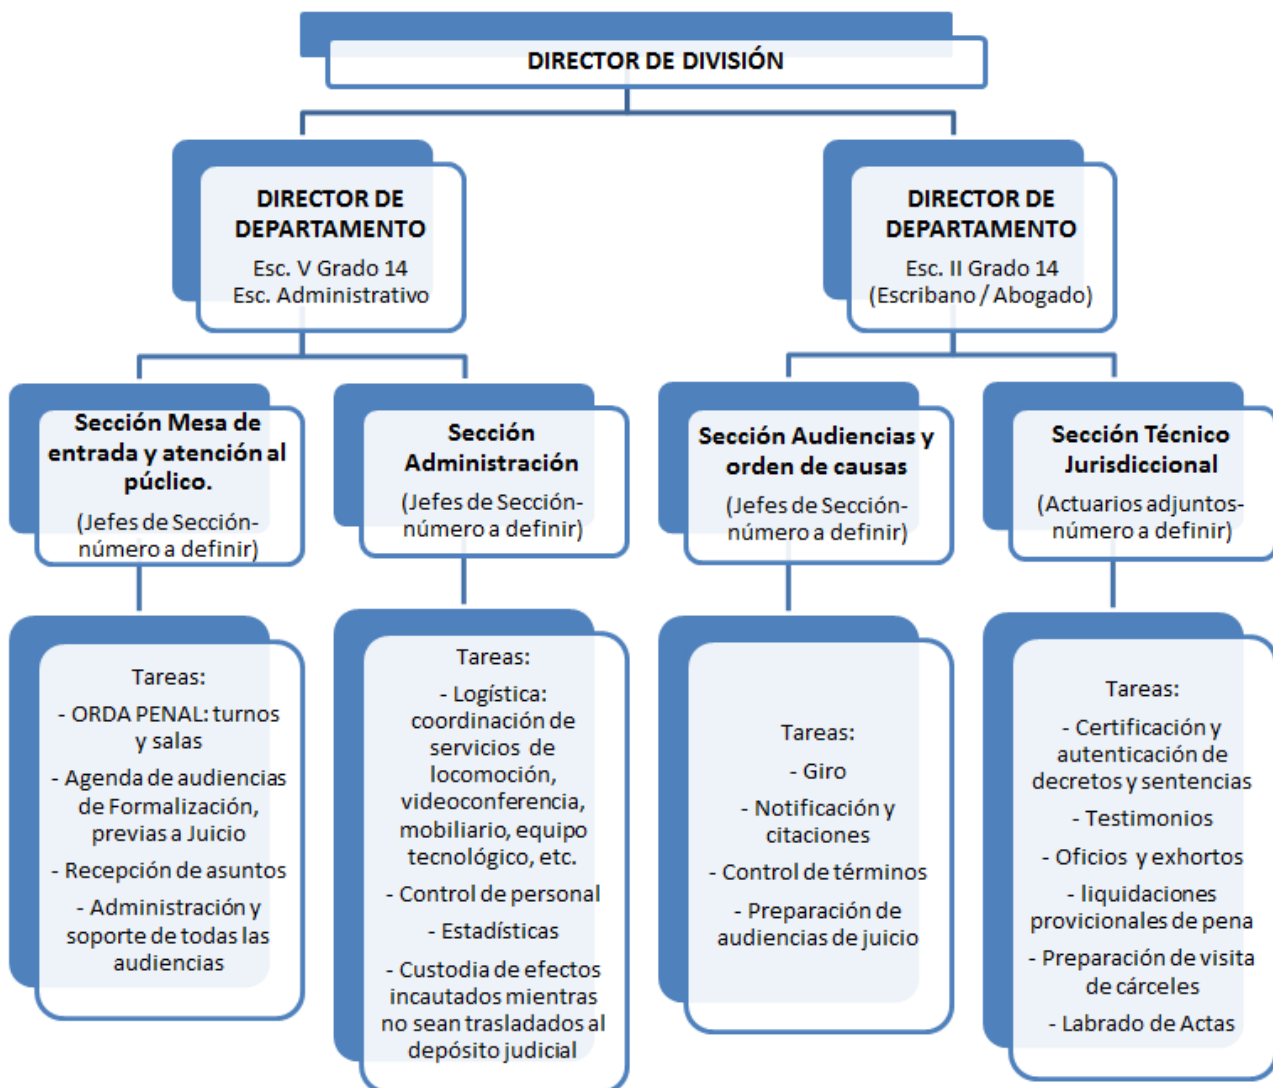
DIRECTOR DE DIVISIÓN

DIRECTOR DE DEPARTAMENTO
Esc. V Grado 14
Esc. Administrativo

DIRECTOR DE DEPARTAMENTO
Esc. II Grado 14
(Escribano / Abogado)

Sección Mesa de entrada y atención al púclico.
(Jefes de Sección- número a definir)

Sección Administración
(Jefes de Sección- número a definir)

Sección Audiencias y orden de causas
(Jefes de Sección- número a definir)

Sección Técnico Jurisdiccional
(Actuarios adjuntos- número a definir)

Tareas:
- ORDA PENAL: turnos y salas
- Agenda de audiencias de Formalización, previas a Juicio
- Recepción de asuntos
- Administración y soporte de todas las audiencias

Tareas:
- Logística: coordinación de servicios de locomoción, videoconferencia, mobiliario, equipo tecnológico, etc.
- Control de personal
- Estadísticas
- Custodia de efectos incautados mientras no sean trasladados al depósito judicial

Tareas:
- Giro
- Notificación y citaciones
- Control de términos
- Preparación de audiencias de juicio

Tareas:
- Certificación y autenticación de decretos y sentencias
- Testimonios
- Oficios y exhortos
- liquidaciones provicionales de pena
- Preparación de visita de cárceles
- Labrado de Actas